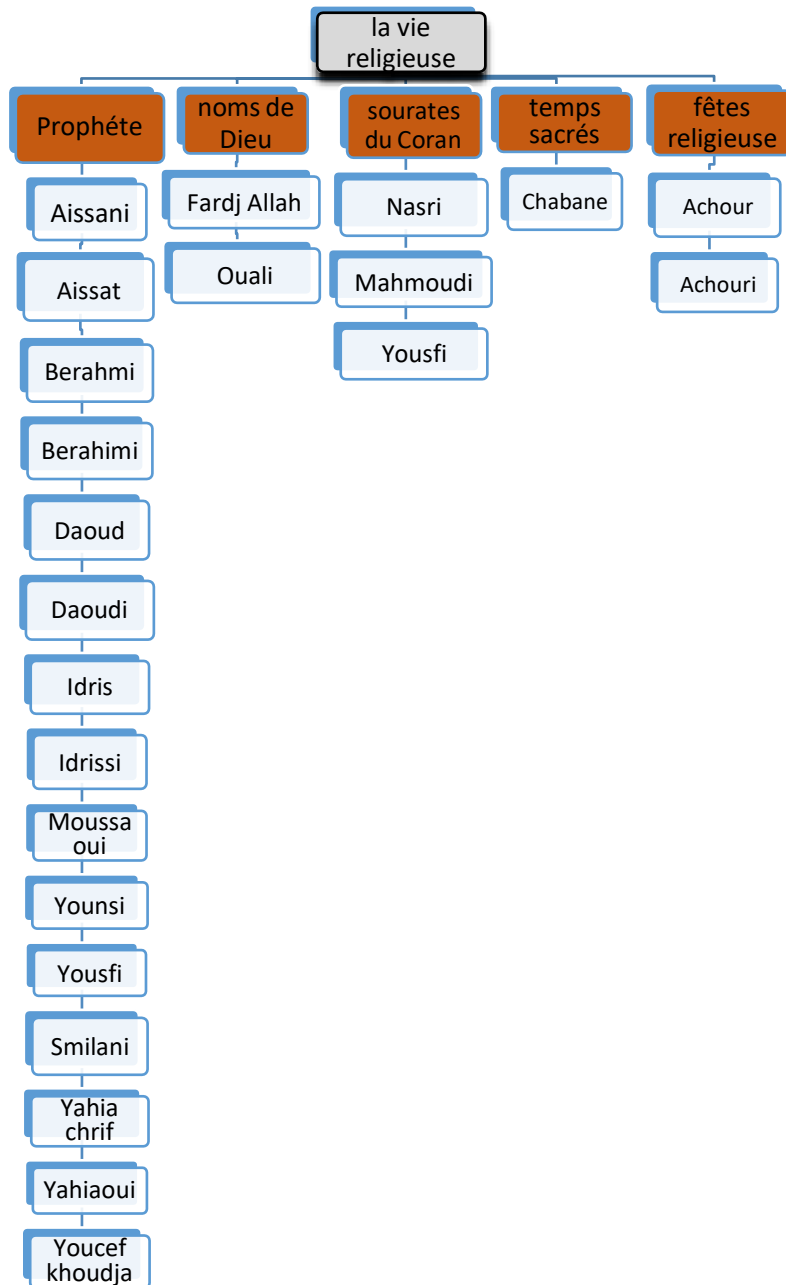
la vie religieuse

Prophéte

Aissani

Aissat

Berahmi

Berahimi

Daoud

Daoudi

Idris

Idrissi

Moussaoui

Younsi

Yousfi

Smilani

Yahia chrif

Yahiaoui

Youcef khoudja

noms de Dieu

Fardj Allah

Ouali

sourates du Coran

Nasri

Mahmoudi

Yousfi

temps sacrés

Chabane

fêtes religieuse

Achour

Achouri